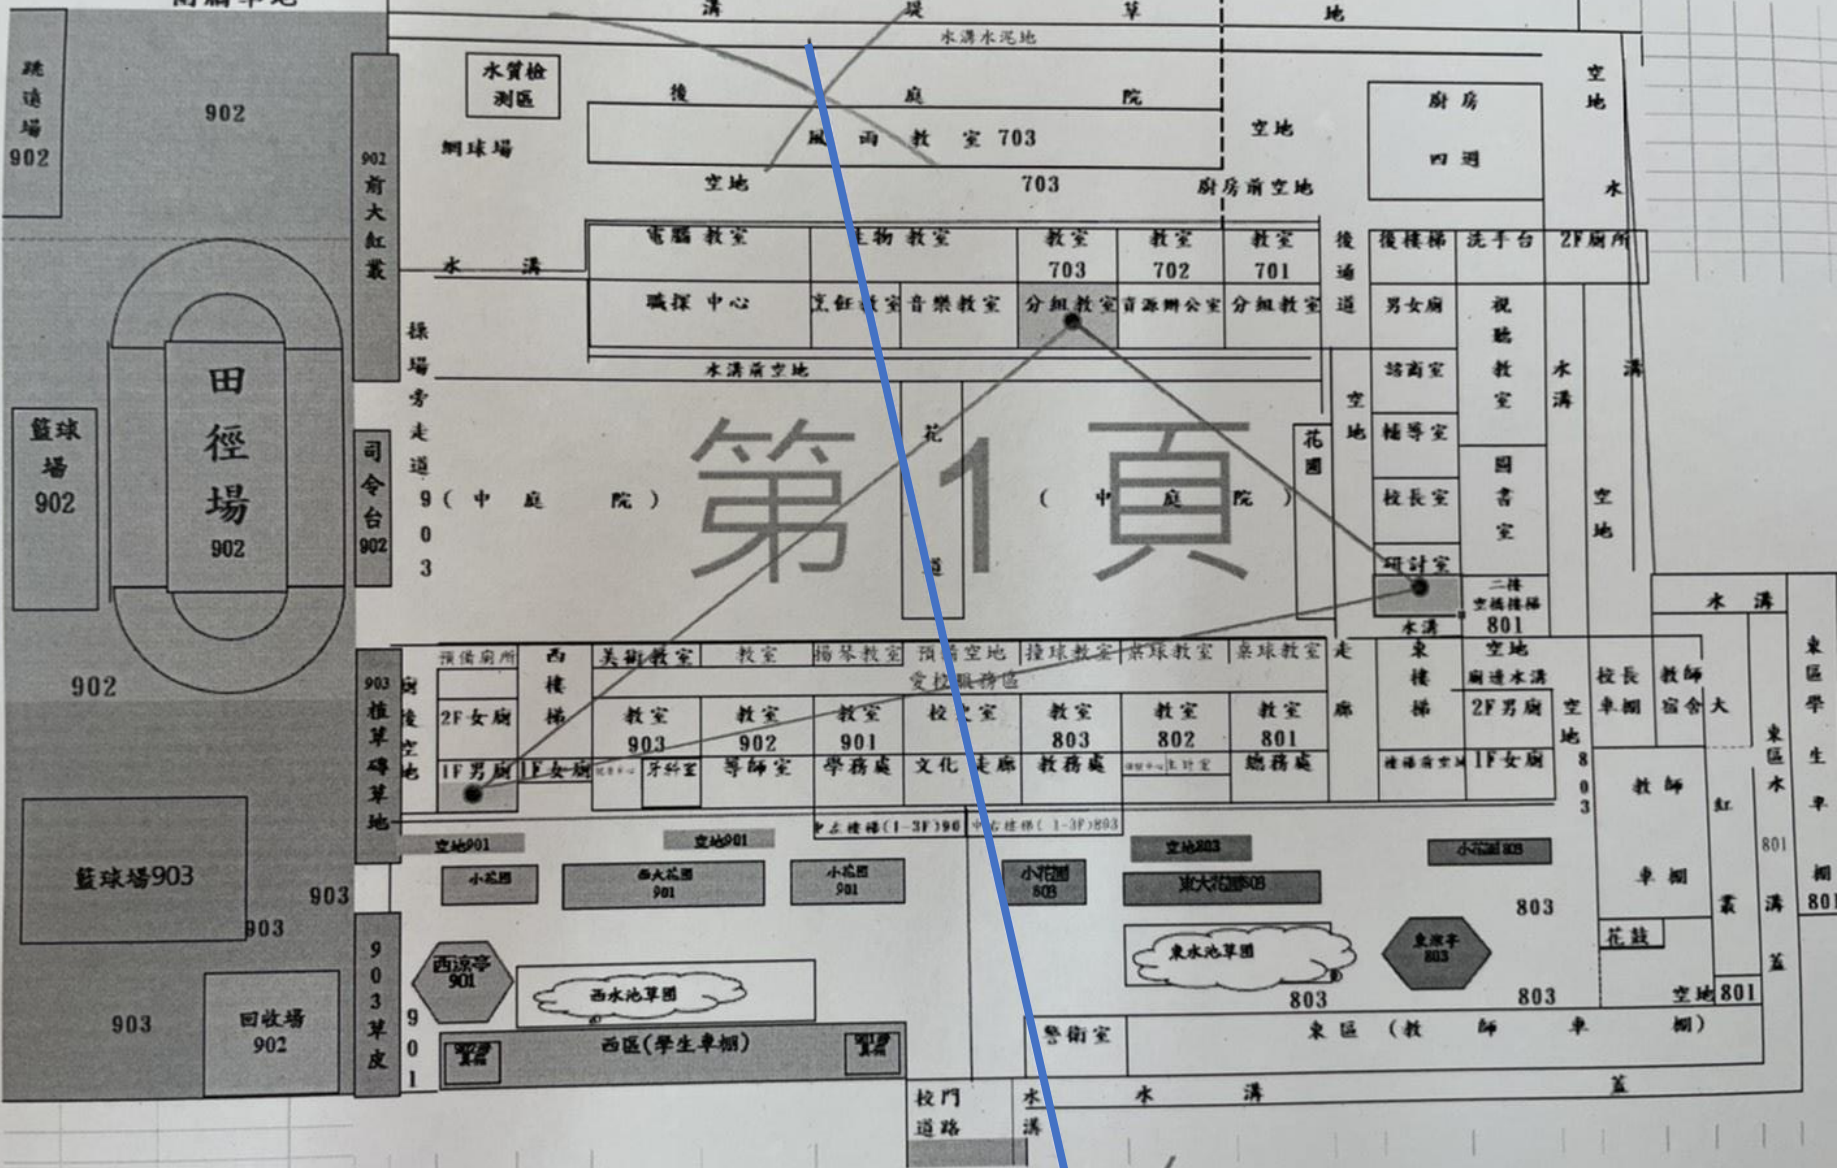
第1頁

跳遠場 902

902

水溝水泥地

溝 堤 草 地

水質檢測區

網球場

後 庭 院

風雨教室 703

空地

703

廚房前空地

廚房

四週

空地

水

902 前大紅叢

電腦教室 | 生物教室 | 教室 703 | 教室 702 | 教室 701

職探中心 | 烹飪教室 | 音樂教室 | 分組教室 | 音樂辦公室 | 分組教室

後通道

後樓梯 | 洗手台 | 2F廁所

男女廁

視聽教室

水 溝

操場旁走道 903

水溝前空地

花 道

9(中 庭 院)

(中 庭 院)

花圃

空地

諮商室

輔導室

校長室

研討室

圖書室

空地

水溝

二樓空橋樓梯 801

田徑場 902

籃球場 902

902

司令台 902

預備廁所 | 西樓梯 | 美術教室 | 教室 | 鋼琴教室 | 預備空地 | 撞球教室 | 桌球教室 | 桌球教室

愛校服務區

走廊

東樓梯

空地

廁邊水溝

2F男廁

1F女廁

樓梯前空地

空地 803

校長車棚

教師宿舍

大

水 溝

東區學生車棚 801

903 廁後空地 植草磚草地

2F女廁

1F男廁

1F女廁

牙科室

教室 903 | 教室 902 | 教室 901 | 校史室 | 教室 803 | 教室 802 | 教室 801

導師室 | 學務處 | 文化走廊 | 教務處 | 註冊室 | 總務處

中左樓梯(1-3F)901

中右樓梯(1-3F)803

空地901

空地901

空地803

小花園803

小花圃 901

西大花園 901

小花圃 901

小花園 803

東大花園803

803

教師車棚

紅叢

東區水溝 801

籃球場903

903

903

東水池草園

東涼亭 803

花台

903 草皮

西涼亭 901

西水池草園

803

803

空地 801

溝蓋

903

回收場 902

9 0 1

西區(學生車棚)

警衛室

東區(教師車棚)

校門道路

水溝

水 溝

蓋